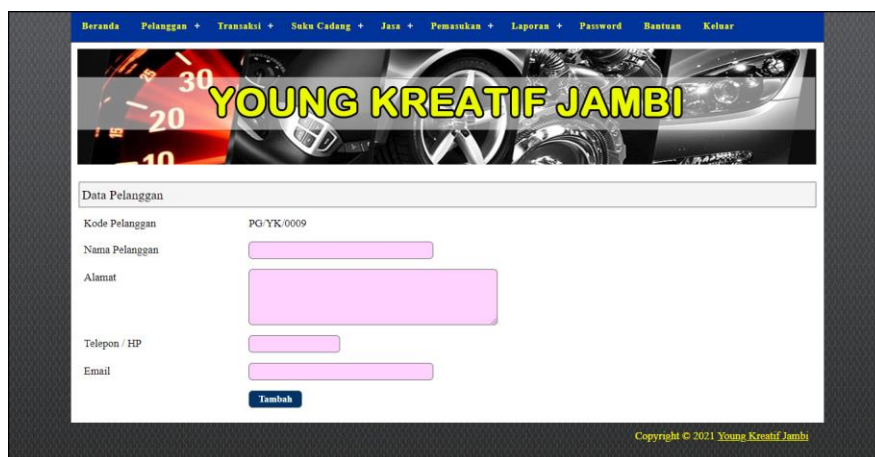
Beranda Pelanggan + Transaksi + Suku Cadang + Jasa + Pemasukan + Laporan + Password Bantuan Keluar

30
20
10
YOUNG KREATIF JAMBI

Data Pelanggan

Kode Pelanggan PG/YK/0009

Nama Pelanggan

Alamat

Telepon / HP

Email

Tambah

Copyright © 2021 Young Kreatif Jambi